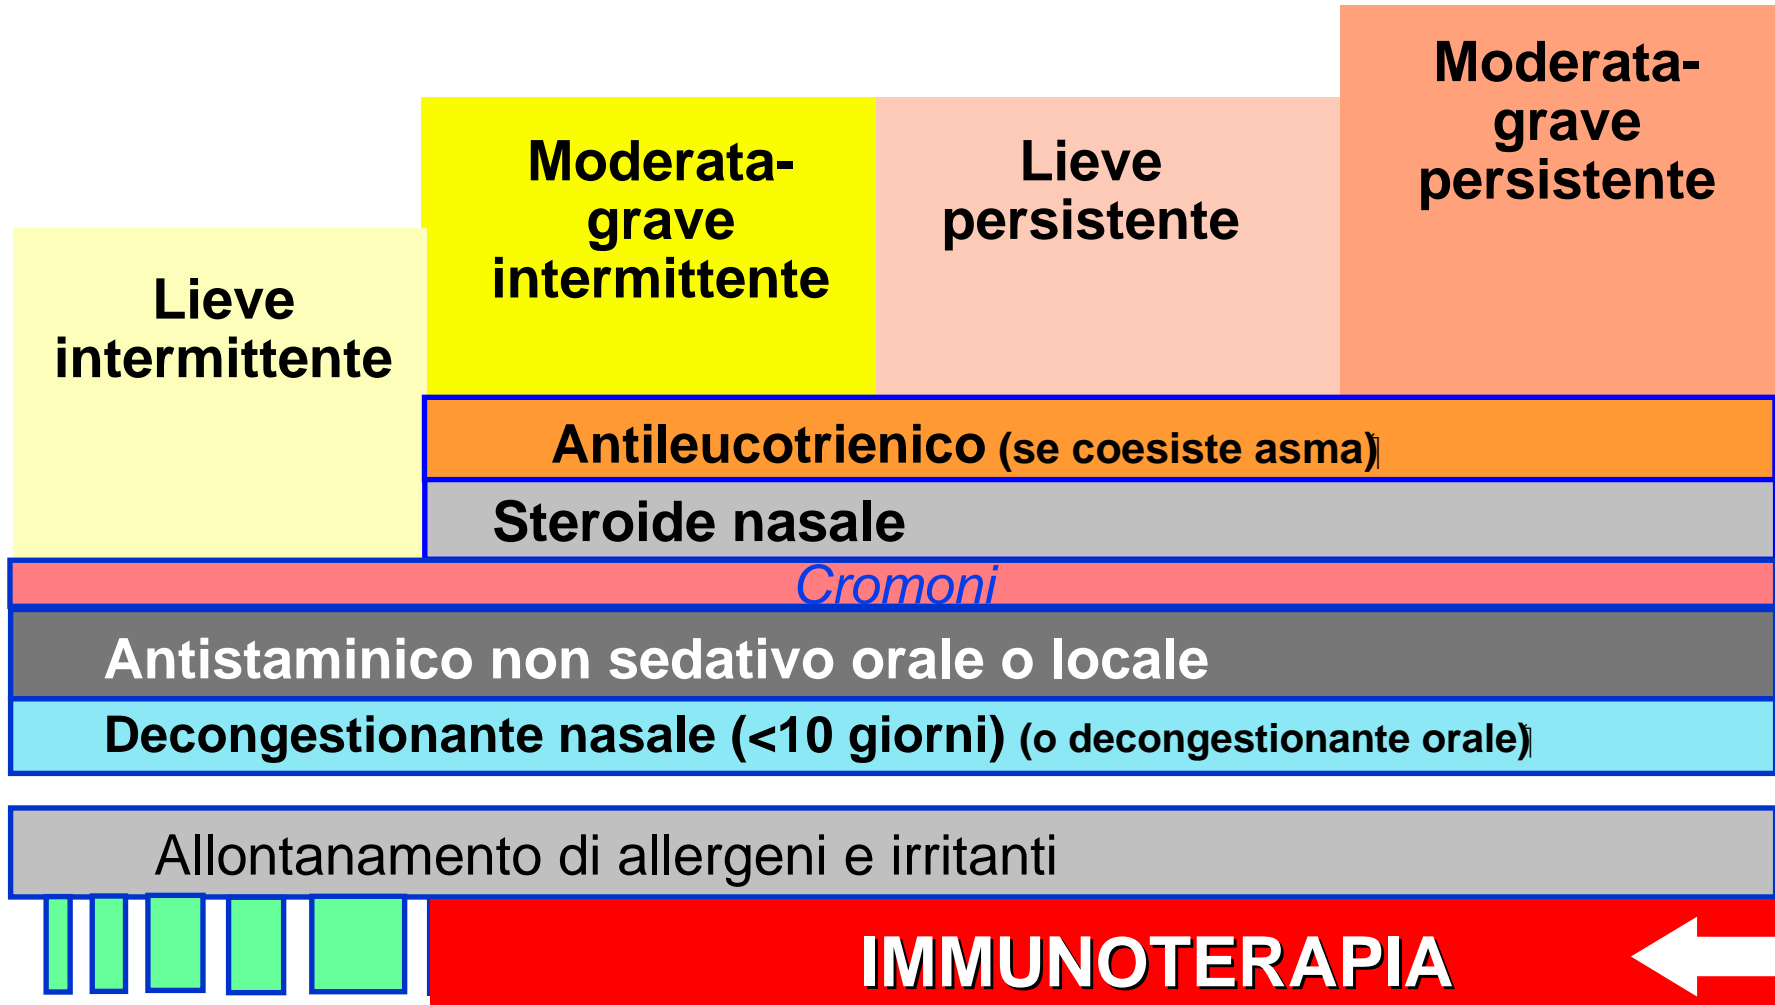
Lieve intermittente

Moderata-grave intermittente

Lieve persistente

Moderata-grave persistente

Antileucotrienico (se coesiste asma)

Steroide nasale

Cromoni

Antistaminico non sedativo orale o locale

Decongestionante nasale (<10 giorni) (o decongestionante orale)

Allontanamento di allergeni e irritanti

IMMUNOTERAPIA